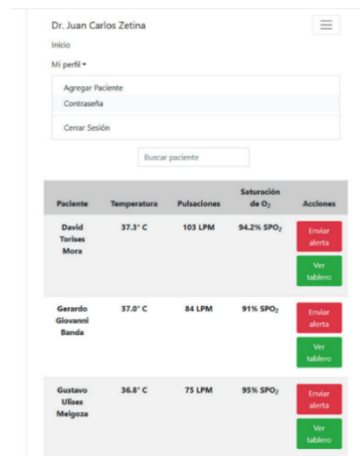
Dr. Juan Carlos Zetina

Inicio

Mi perfil ▾

Agregar Paciente

Contraseña

Cerrar Sesión

Buscar paciente

| Paciente | Temperatura | Pulsaciones | Saturación de $O_2$ | Acciones |
|---|---|---|---|---|
| David Torises Mora | 37.3° C | 103 LPM | 94.2% $SPO_2$ | Enviar alerta Ver tablero |
| Gerardo Giovanni Banda | 37.0° C | 84 LPM | 91% $SPO_2$ | Enviar alerta Ver tablero |
| Gustavo Ulises Melgoza | 36.8° C | 75 LPM | 95% $SPO_2$ | Enviar alerta Ver tablero |